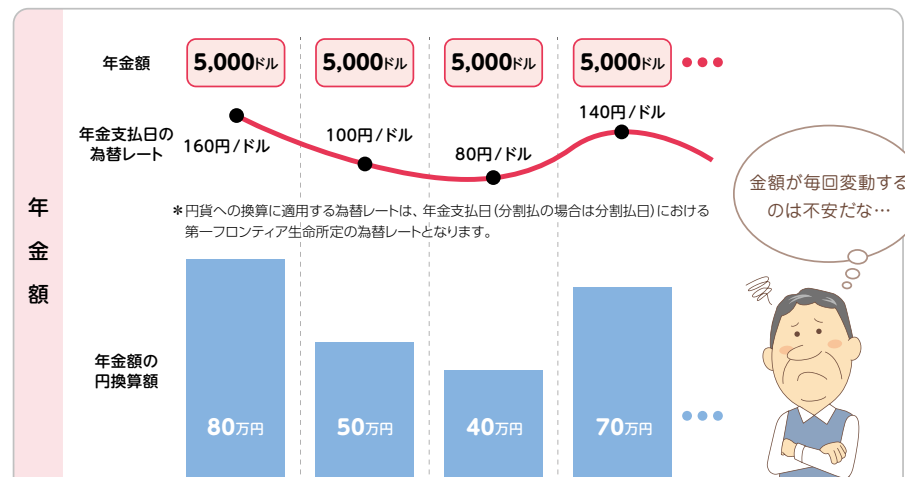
年金額

年金額

5,000ドル

5,000ドル

5,000ドル

5,000ドル

年金支払日の為替レート

160円/ドル

100円/ドル

80円/ドル

140円/ドル

金額が毎回変動するのは不安だな…

＊円貨への換算に適用する為替レートは、年金支払日（分割払の場合は分割払日）における第一フロンティア生命所定の為替レートとなります。

年金額の円換算額

80万円

50万円

40万円

70万円